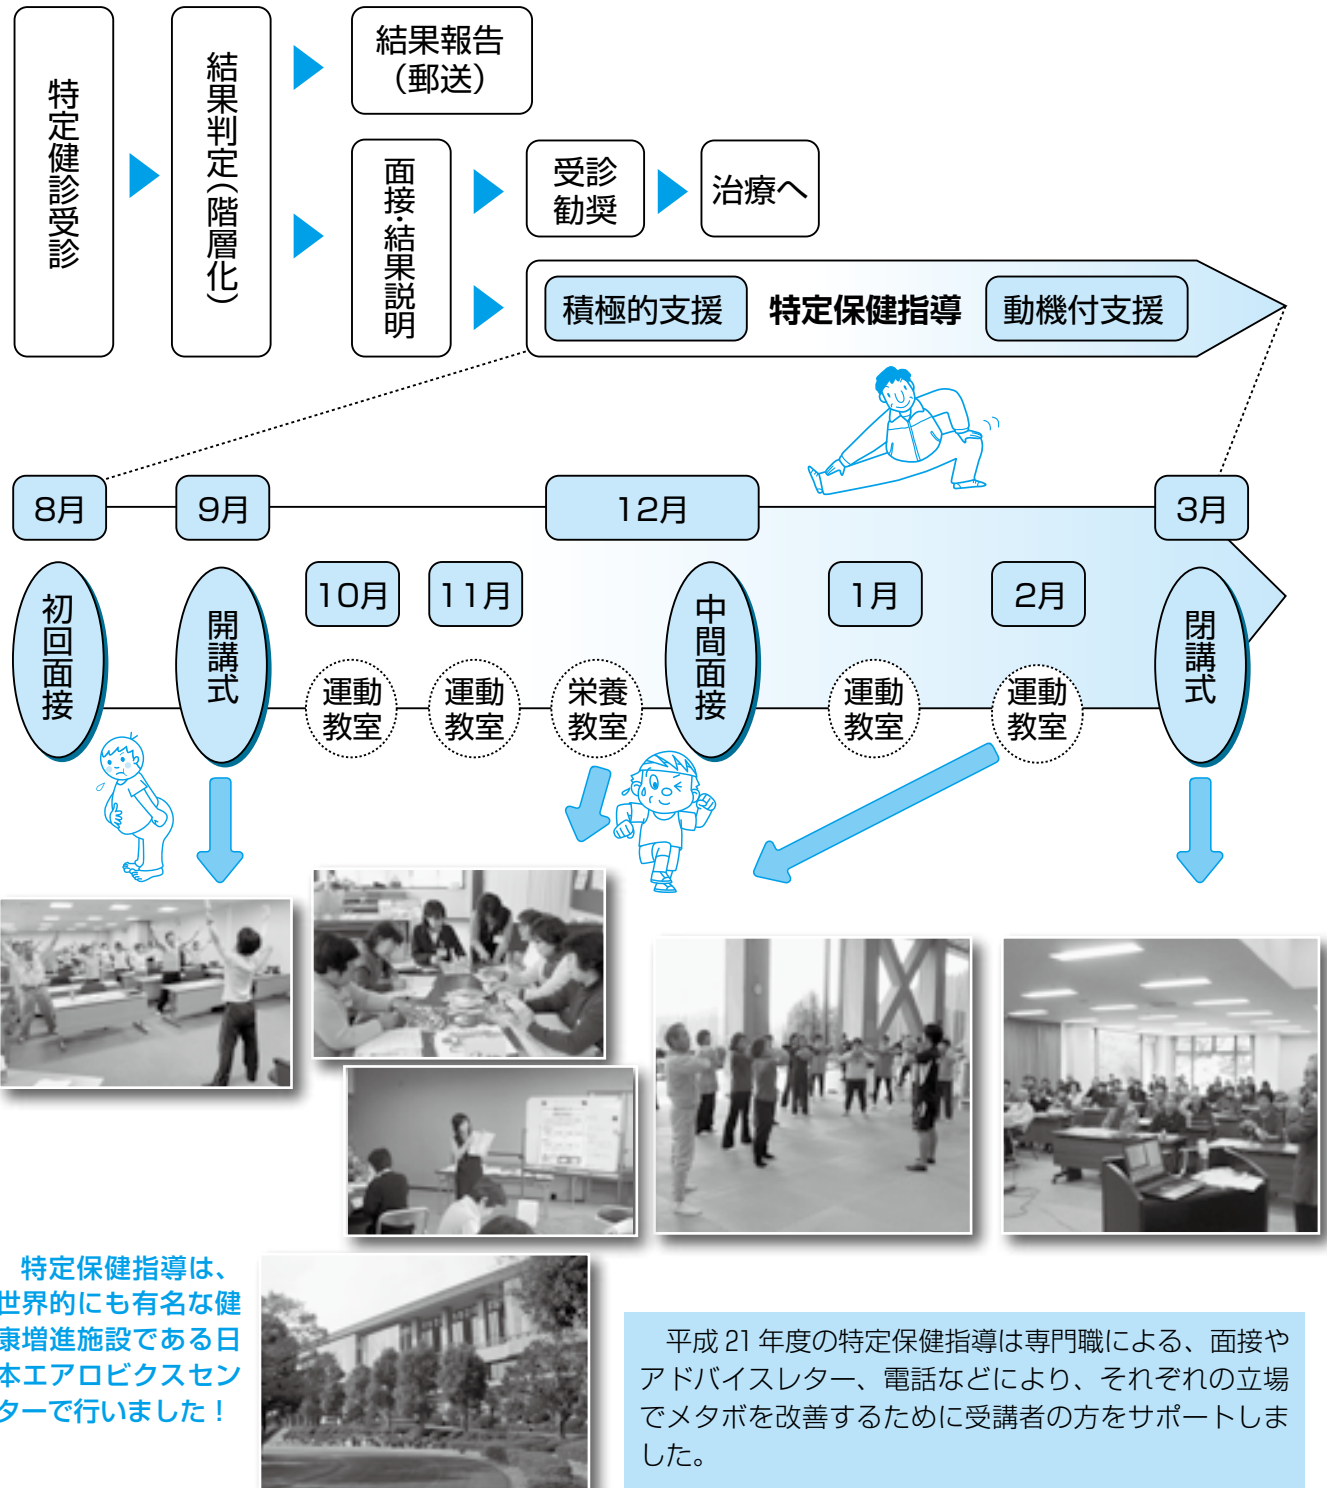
特定健診受診

結果判定(階層化)

結果報告
(郵送)

面接・結果説明

受診
勧奨

治療へ

積極的支援　特定保健指導　動機付支援

8月

9月

12月

3月

初回面接

開講式

10月

11月

運動
教室

運動
教室

栄養
教室

中間面接

1月

2月

運動
教室

運動
教室

閉講式

特定保健指導は、世界的にも有名な健康増進施設である日本エアロビクスセンターで行いました！

平成 21 年度の特定保健指導は専門職による、面接やアドバイスレター、電話などにより、それぞれの立場でメタボを改善するために受講者の方をサポートしました。